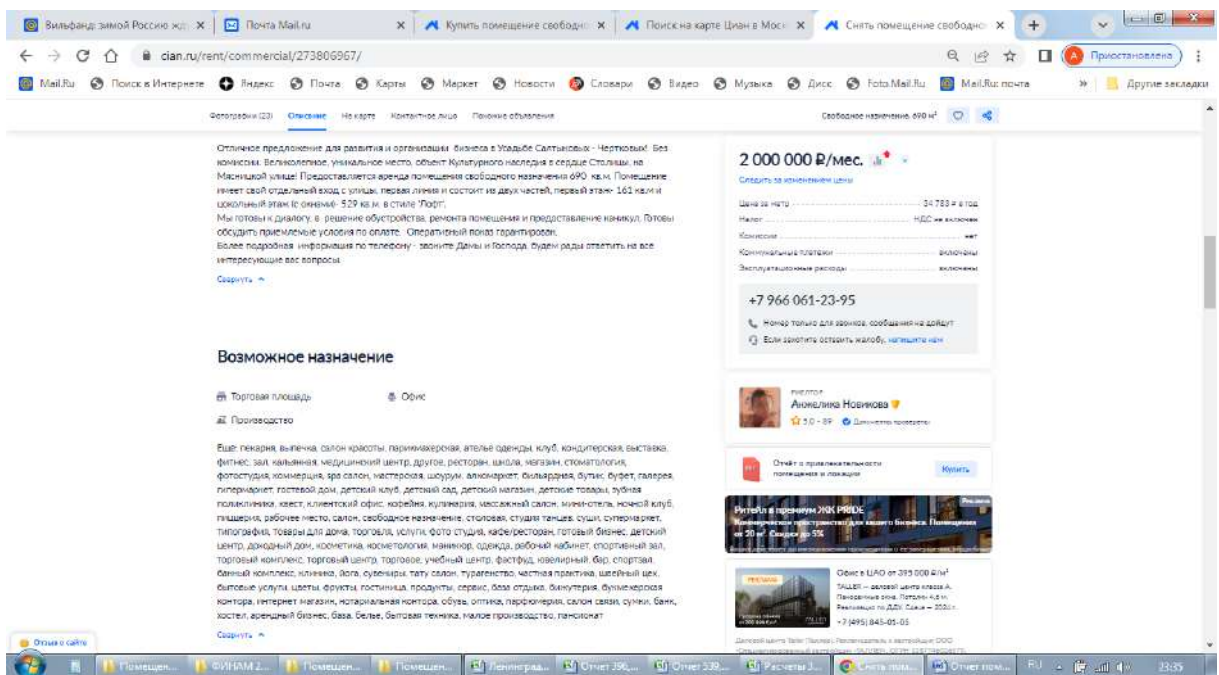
Вильфанд: зимой Россию жд | Почта Mail.ru | Купить помещение свободно | Поиск на карте Циан в Моск | Снять помещение свободно

cian.ru/rent/commercial/273806967/

Приостановлена

Mail.Ru | Поиск в Интернете | Яндекс | Почта | Карты | Маркет | Новости | Словари | Видео | Музыка | Диск | Foto.Mail.Ru | Mail.Ru: почта | Другие закладки

Фотографии (23) | Описание | На карте | Контактное лицо | Похожие объявления | Свободное назначение, 690 м²

Отличное предложение для развития и организации бизнеса в Усадьбе Салтыковых - Чертковых! Без комиссии. Великолепное, уникальное место, объект Культурного наследия в сердце Столицы, на Мясницкой улице! Предоставляется аренда помещения свободного назначения 690 кв.м. Помещение имеет свой отдельный вход с улицы, первая линия и состоит из двух частей, первый этаж- 161 кв.м и цокольный этаж (с окнами)- 529 кв.м. в стиле "Лофт".
Мы готовы к диалогу, в решение обустройства, ремонта помещения и предоставление каникул. Готовы обсудить приемлемые условия по оплате. Оперативный показ гарантирован.
Более подробная информация по телефону - звоните Дамы и Господа, будем рады ответить на все интересующие вас вопросы.

Свернуть

2 000 000 ₽/мес.
Следить за изменением цены
Цена за метр | 34 783 ₽ в год
Налог | НДС не включен
Комиссия | нет
Коммунальные платежи | включены
Эксплуатационные расходы | включены

+7 966 061-23-95
Номер только для звонков, сообщения не дойдут
Если захотите оставить жалобу, напишите нам

Возможное назначение

Торговая площадь | Офис
Производство

Еще: пекарня, выпечка, салон красоты, парикмахерская, ателье одежды, клуб, кондитерская, выставка, фитнес, зал, кальянная, медицинский центр, другое, ресторан, школа, магазин, стоматология, фотостудия, коммерция, spa салон, мастерская, шоурум, алкомаркет, бильярдная, бутик, буфет, галерея, гипермаркет, гостевой дом, детский клуб, детский сад, детский магазин, детские товары, зубная поликлиника, квест, клиентский офис, кофейня, кулинария, массажный салон, мини-отель, ночной клуб, пиццерия, рабочее место, салон, свободное назначение, столовая, студия танцев, суши, супермаркет, типография, товары для дома, торговля, услуги, фото студия, кафе/ресторан, готовый бизнес, детский центр, доходный дом, косметика, косметология, маникюр, одежда, рабочий кабинет, спортивный зал, торговый комплекс, торговый центр, торговое, учебный центр, фастфуд, ювелирный, бар, спортзал, банный комплекс, клиника, йога, сувениры, тату салон, турагентство, частная практика, швейный цех, бытовые услуги, цветы, фрукты, гостиница, продукты, сервис, база отдыха, бижутерия, бухмекерская контора, интернет магазин, нотариальная контора, обувь, оптика, парфюмерия, салон связи, сумки, банк, хостел, арендный бизнес, база, белье, бытовая техника, малое производство, пансионат

Свернуть

Риелтор
Анжелика Новикова
5.0 · 89 | Документы проверены

Отчёт о привлекательности помещения и локации
Купить

РитейЛ в премиум ЖК PRIDE
Коммерческие пространства для вашего бизнеса. Помещения от 20 м². Скидки до 5%

Офис в ЦАО от 395 000 ₽/м²
TALLER — деловой центр класса А. Панорамные окна. Потолки 4,6 м. Реализация по ДДУ. Сдача — 2024 г.
+7 (495) 845-05-05

Отзыв о сайте

Помещен... | ФИНАМ 2... | Помещен... | Помещен... | Ленинград... | Отчет 396,... | Отчет 539,... | Расчеты 3... | Снять поме... | Отчет поме... | RU | 23:35